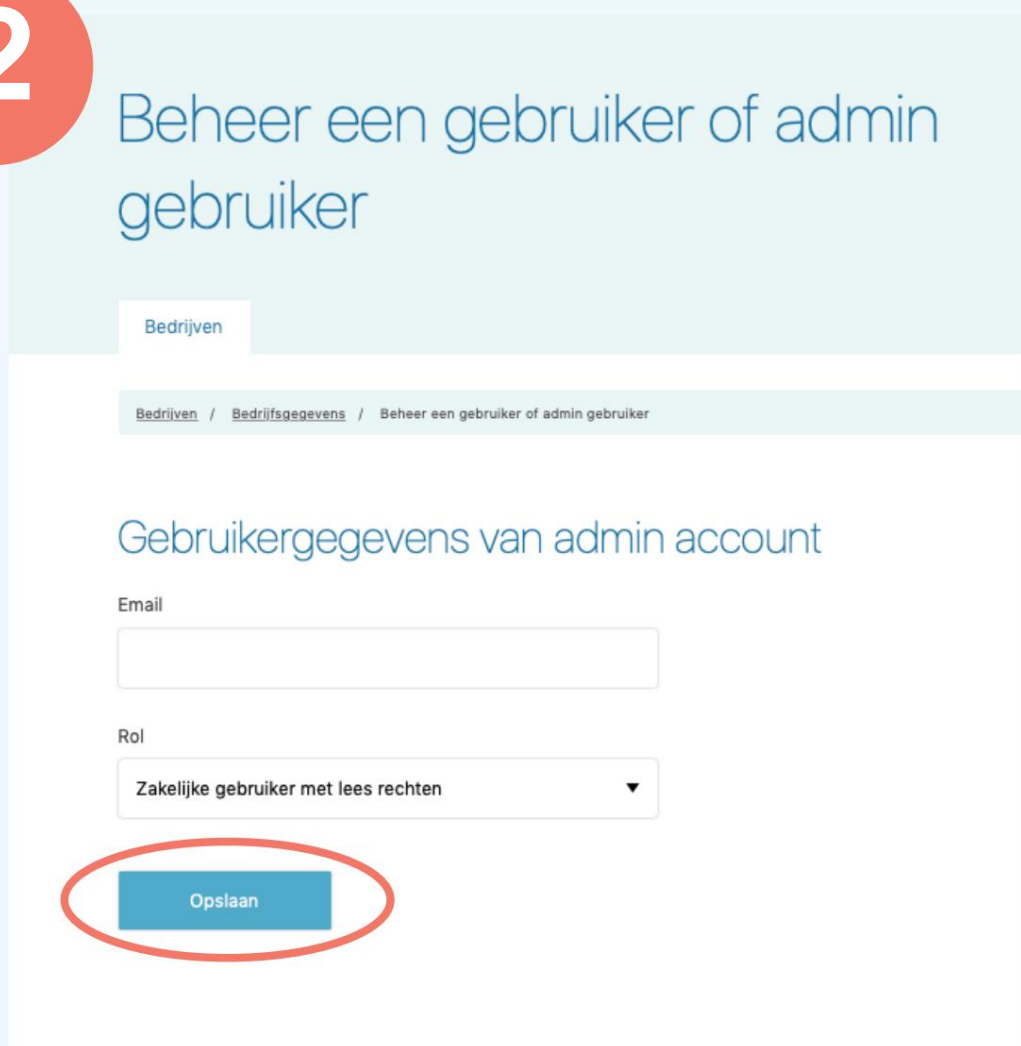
2

Beheer een gebruiker of admin gebruiker

Bedrijven

Bedrijven / Bedrijfsgegevens / Beheer een gebruiker of admin gebruiker

Gebruikergegevens van admin account

Email

Rol

Zakelijke gebruiker met lees rechten

Opslaan